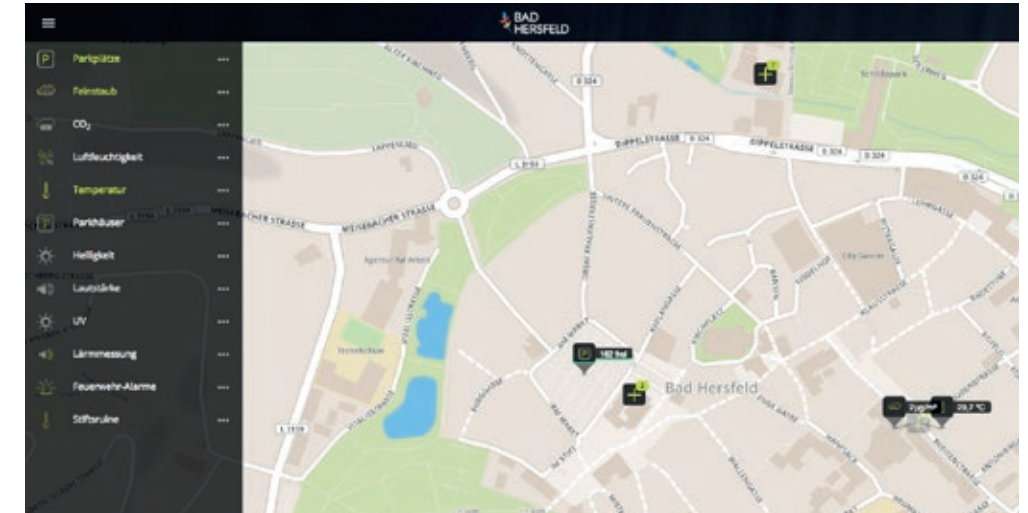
BAD HERSFELD

Parkplätze ...
Feinstaub ...
$CO_2$ ...
Luftfeuchtigkeit ...
Temperatur ...
Parkhäuser ...
Helligkeit ...
Lautstärke ...
UV ...
Lärmmessung ...
Feuerwehr-Alarme ...
Stiftsruine ...

DIPPELSTRASSE
B 324
DIPPELSTRASSE
B 324
L 3159
MEISEBACHER STRASSE
Agentur für Arbeit
City Center
182 frei
Bad Hersfeld
29,7 °C
L 3159
Schildepark